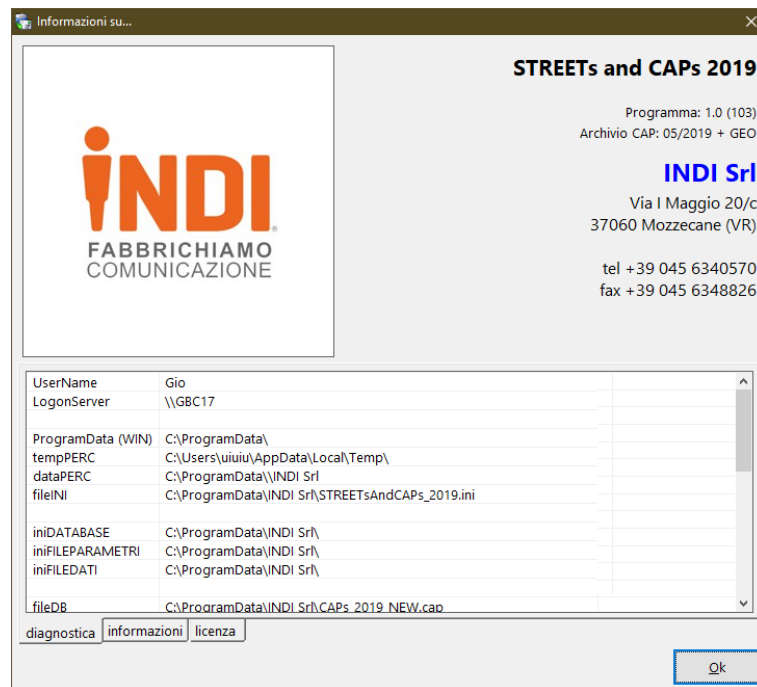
Informazioni su...

INDI®
FABBRICHIAMO
COMUNICAZIONE

STREETs and CAPs 2019

Programma: 1.0 (103)
Archivio CAP: 05/2019 + GEO

INDI Srl
Via I Maggio 20/c
37060 Mozzecane (VR)

tel +39 045 6340570
fax +39 045 6348826

| | |
|---|---|
| UserName | Gio |
| LogonServer | \\GBC17 |
| | |
| ProgramData (WIN) | C:\ProgramData\ |
| tempPERC | C:\Users\uiuiu\AppData\Local\Temp\ |
| dataPERC | C:\ProgramData\\INDI Srl |
| fileINI | C:\ProgramData\INDI Srl\STREETsAndCAPs_2019.ini |
| | |
| iniDATABASE | C:\ProgramData\INDI Srl\ |
| iniFILEPARAMETRI | C:\ProgramData\INDI Srl\ |
| iniFILEDATI | C:\ProgramData\INDI Srl\ |
| | |
| fileDB | C:\ProgramData\INDI Srl\CAPs_2019_NEW.cap |

diagnostica | informazioni | licenza

Ok